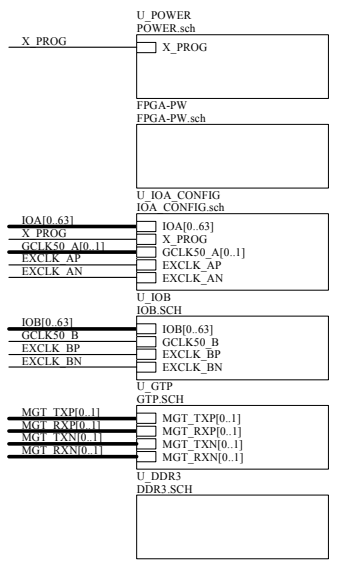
U_POWER
POWER.sch

X_PROG

X_PROG

FPGA-PW
FPGA-PW.sch

U_IOA_CONFIG
IOA_CONFIG.sch

IOA[0..63]
X_PROG
GCLK50_A[0..1]
EXCLK_AP
EXCLK_AN

IOA[0..63]
X_PROG
GCLK50_A[0..1]
EXCLK_AP
EXCLK_AN

U_IOB
IOB.SCH

IOB[0..63]
GCLK50_B
EXCLK_BP
EXCLK_BN

IOB[0..63]
GCLK50_B
EXCLK_BP
EXCLK_BN

U_GTP
GTP.SCH

MGT_TXP[0..1]
MGT_RXP[0..1]
MGT_TXN[0..1]
MGT_RXN[0..1]

MGT_TXP[0..1]
MGT_RXP[0..1]
MGT_TXN[0..1]
MGT_RXN[0..1]

U_DDR3
DDR3.SCH